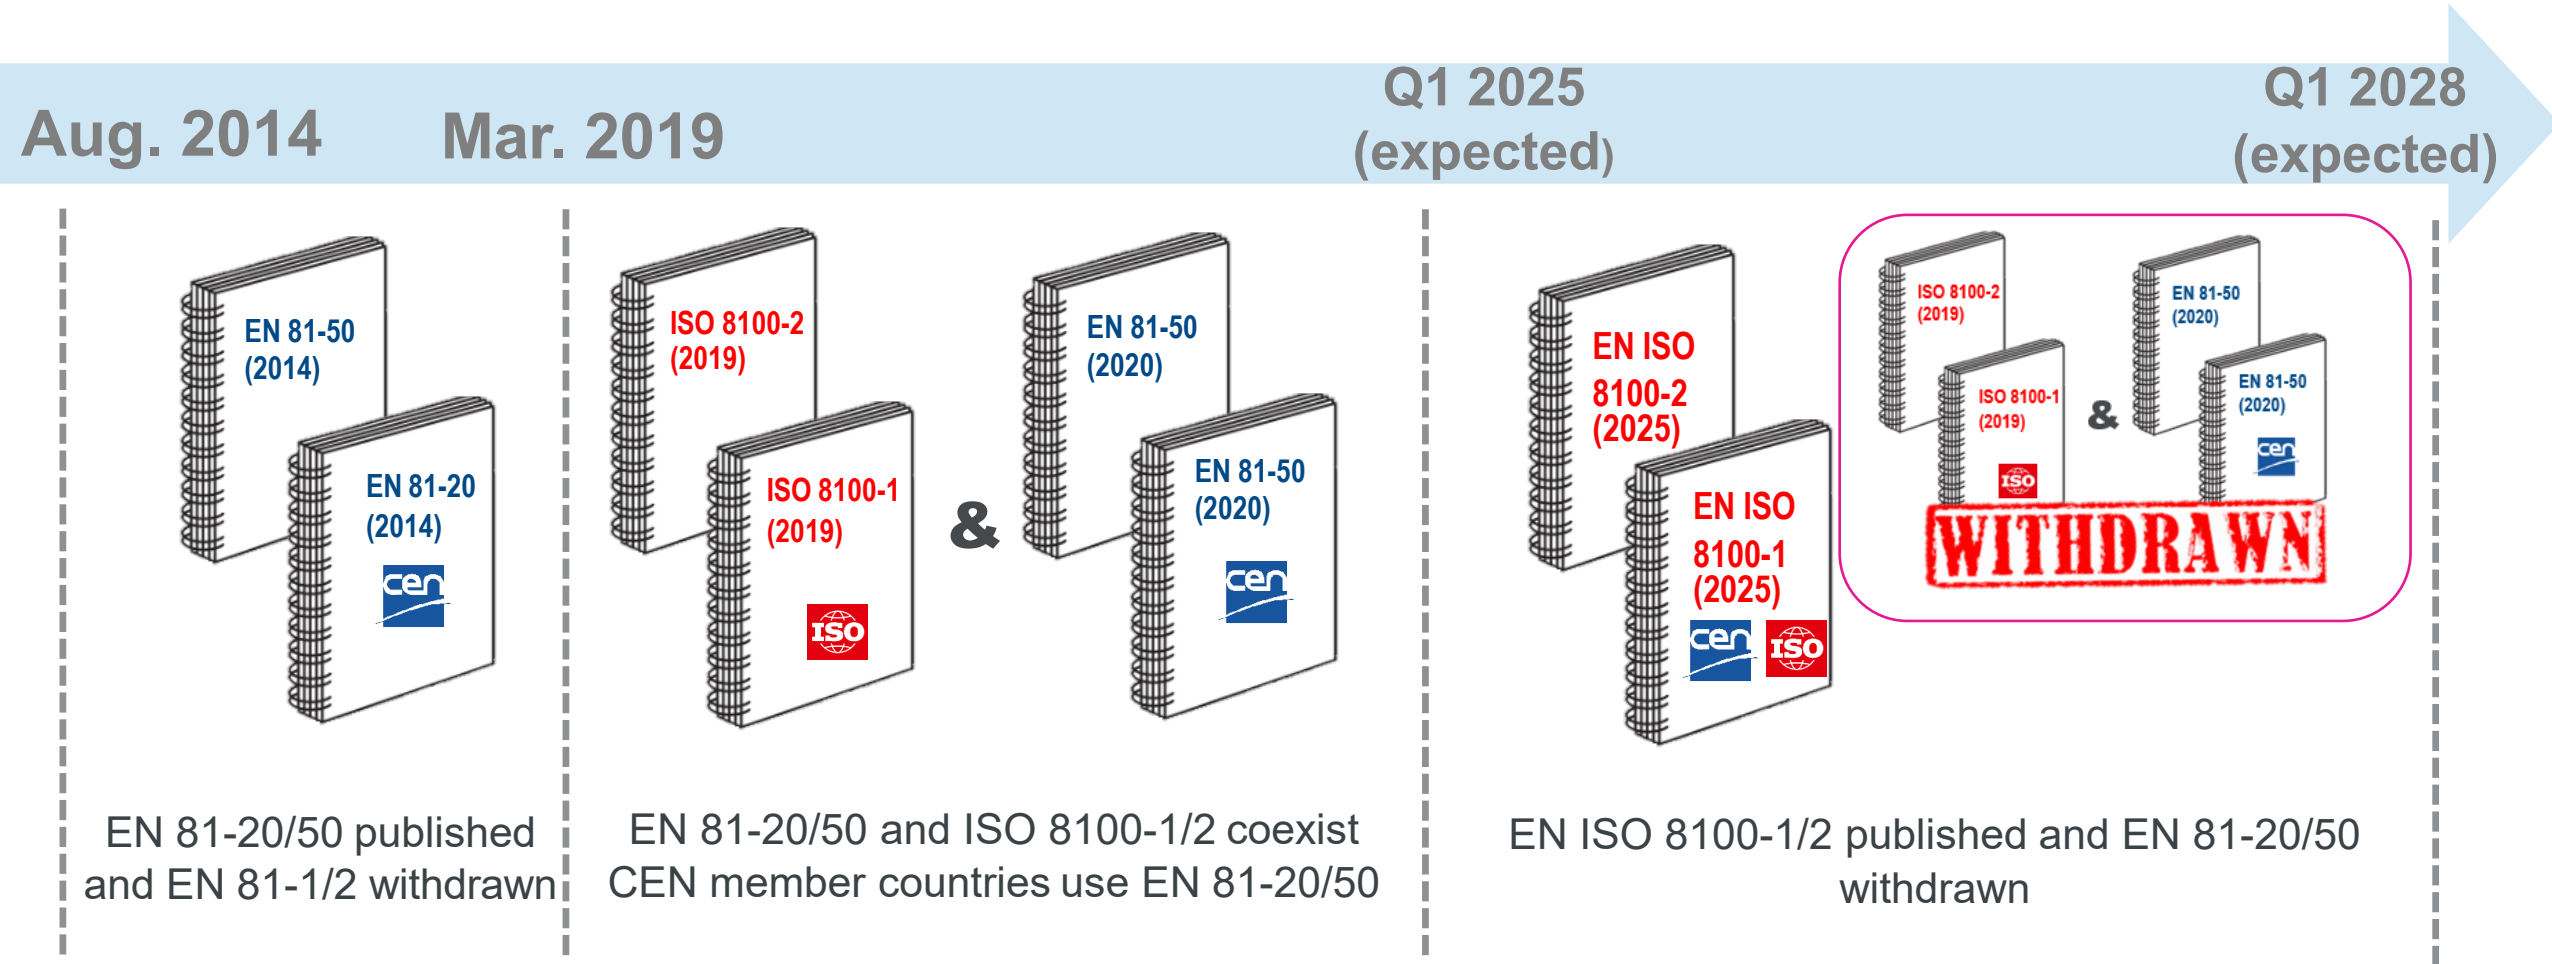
Aug. 2014

Mar. 2019

Q1 2025 (expected)

Q1 2028 (expected)

EN 81-50 (2014)

EN 81-20 (2014)

cen

ISO 8100-2 (2019)

ISO 8100-1 (2019)

ISO

&

EN 81-50 (2020)

EN 81-50 (2020)

cen

EN ISO 8100-2 (2025)

EN ISO 8100-1 (2025)

cen ISO

ISO 8100-2 (2019)

ISO 8100-1 (2019)

ISO

&

EN 81-50 (2020)

EN 81-50 (2020)

cen

WITHDRAWN

EN 81-20/50 published and EN 81-1/2 withdrawn

EN 81-20/50 and ISO 8100-1/2 coexist CEN member countries use EN 81-20/50

EN ISO 8100-1/2 published and EN 81-20/50 withdrawn